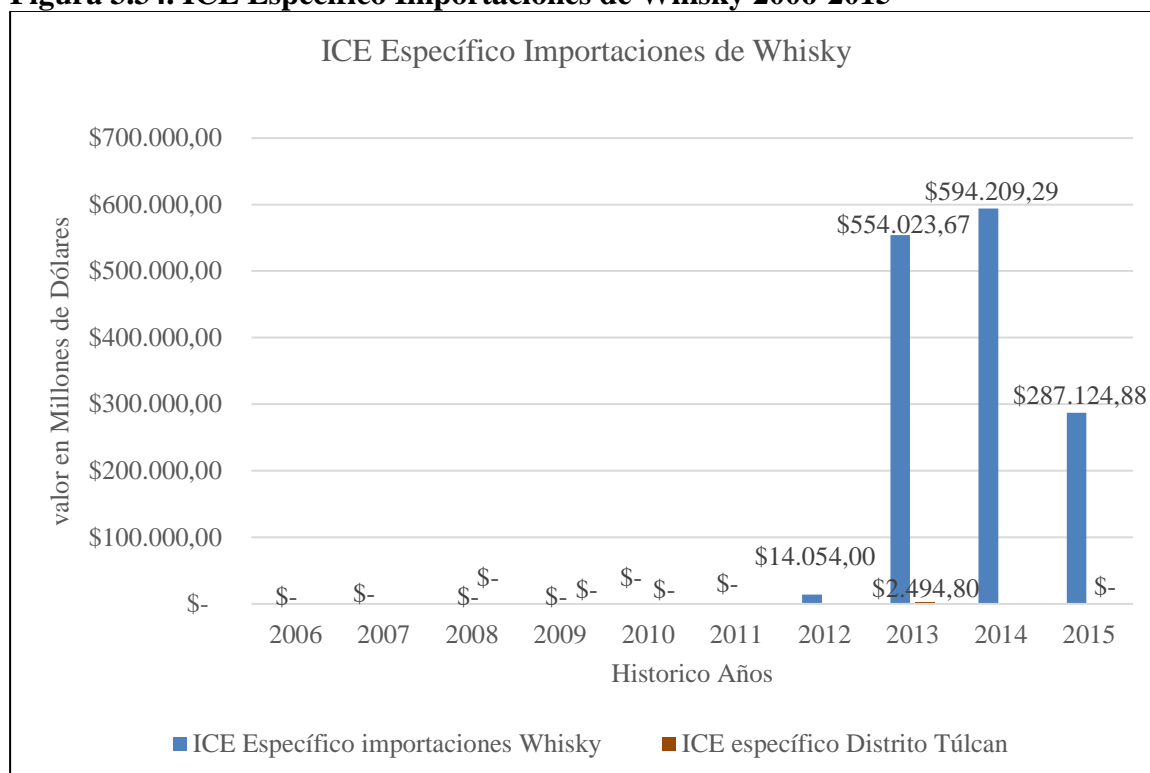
Figura 3.54. ICE Específico Importaciones de Whisky 2006-2015

ICE Específico Importaciones de Whisky

valor en Millones de Dólares

$700.000,00
$600.000,00
$500.000,00
$400.000,00
$300.000,00
$200.000,00
$100.000,00
$-

$- $- $- $- $- $- $- $- $- $14.054,00 $554.023,67 $2.494,80 $594.209,29 $287.124,88 $-

2006 2007 2008 2009 2010 2011 2012 2013 2014 2015

Historico Años

ICE Específico importaciones Whisky
ICE específico Distrito Túlcan